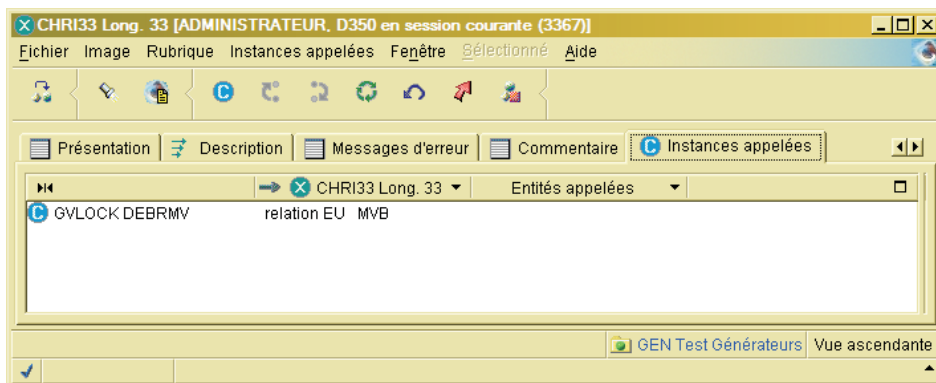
CHRI33 Long. 33 [ADMINISTRATEUR, D350 en session courante (3367)]

Fichier Image Rubrique Instances appelées Fenêtre Sélectionné Aide

Présentation | Description | Messages d'erreur | Commentaire | Instances appelées

CHRI33 Long. 33 ▼ | Entités appelées ▼

GVLOCK DEBRMV relation EU MVB

GEN Test Générateurs | Vue ascendante